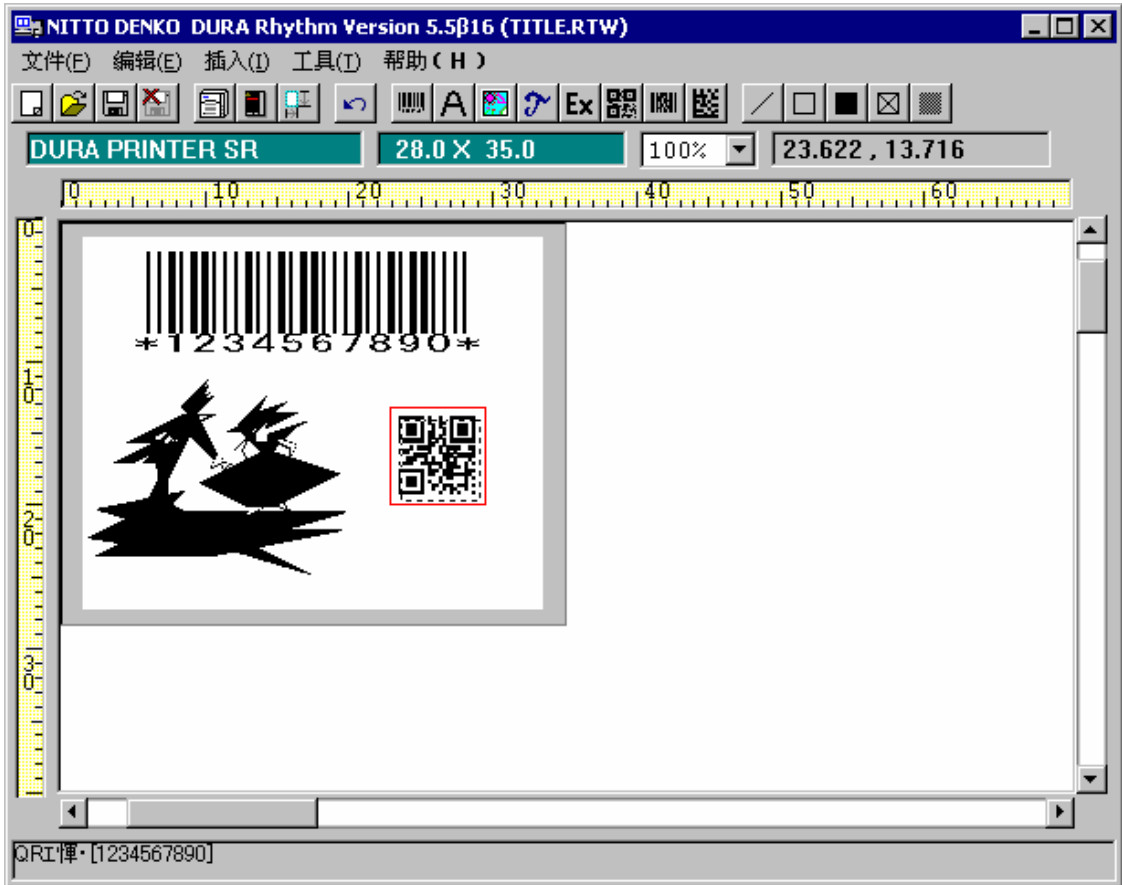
NITTO DENKO DURA Rhythm Version 5.5β16 (TITLE.RTW)

文件(F) 编辑(E) 插入(I) 工具(T) 帮助(H)

A Ex

DURA PRINTER SR
28.0 X 35.0
100%
23.622 , 13.716

0 10 20 30 40 50 60

0
10
20
30

*1234567890*

QRI憚·[1234567890]